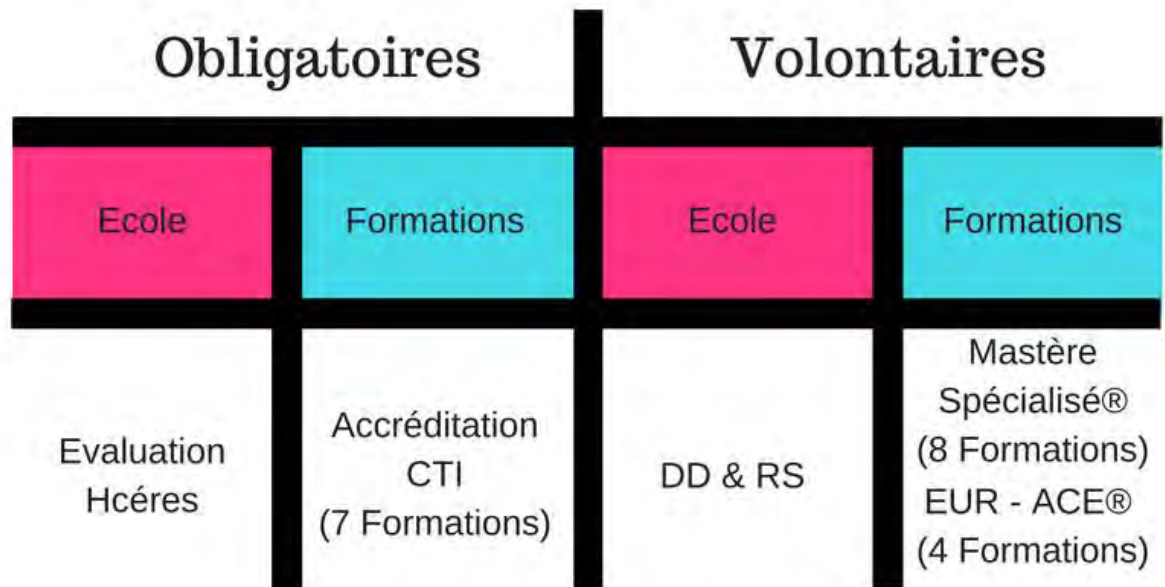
| Obligatoires | | Volontaires | |
|---|---|---|---|
| Ecole | Formations | Ecole | Formations |
| Evaluation Hcéres | Accréditation CTI (7 Formations) | DD & RS | Mastère Spécialisé® (8 Formations) EUR - ACE® (4 Formations) |